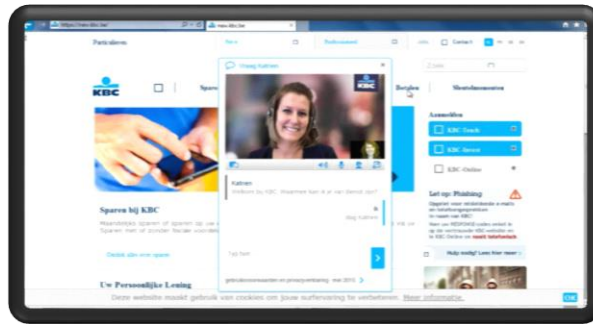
https://www.kbc.be/

www.kbc.be

Particulieren

Vraag Kathleen

Kathleen

Welkom bij KBC. Waarmee kan ik je van dienst zijn?

Dag Kathleen

Type hier

Zoeken

Meestgebruikt

Aanmelden

KBC Touch

KBC-Server

KBC-Online

Let op: Phishing

Hulp nodig? Lees hier meer

Sparen bij KBC

Ontdek alles over sparen

Uw Persoonlijke Lening

Deze website maakt gebruik van cookies om jouw surfervaring te verbeteren. Meer informatie.

OK